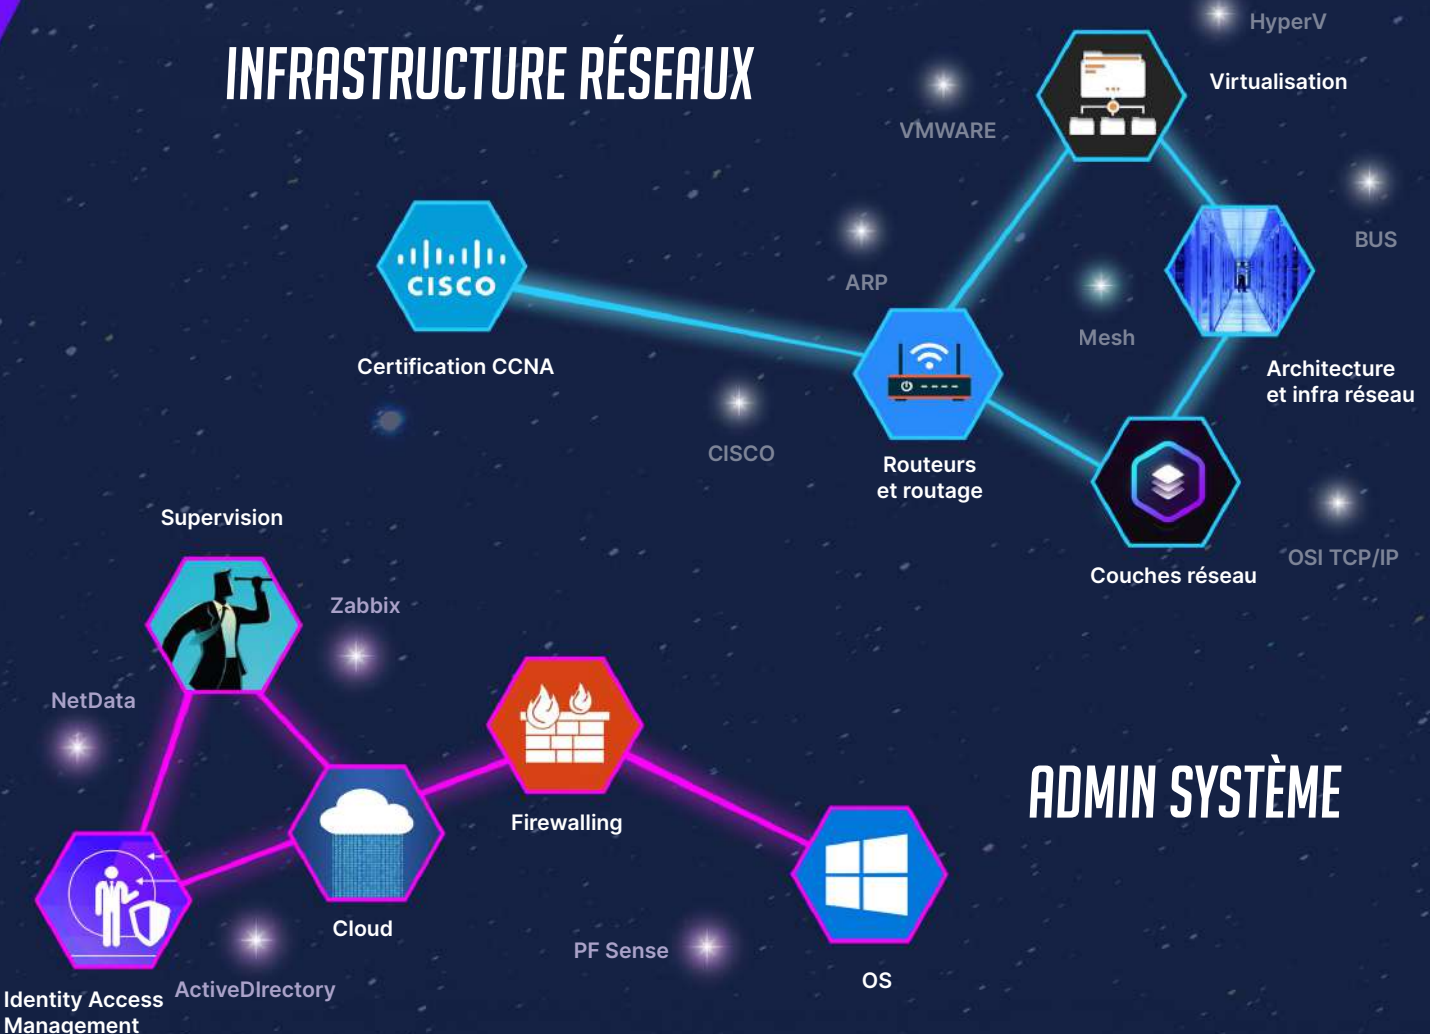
INFRASTRUCTURE RÉSEAUX

HyperV

Virtualisation

VMWARE

cisco

Certification CCNA

ARP

BUS

Mesh

Architecture et infra réseau

CISCO

Routeurs et routage

Couches réseau

OSI TCP/IP

Supervision

Zabbix

NetData

Firewalling

Cloud

ADMIN SYSTÈME

PF Sense

OS

Identity Access Management

ActiveDIrectory